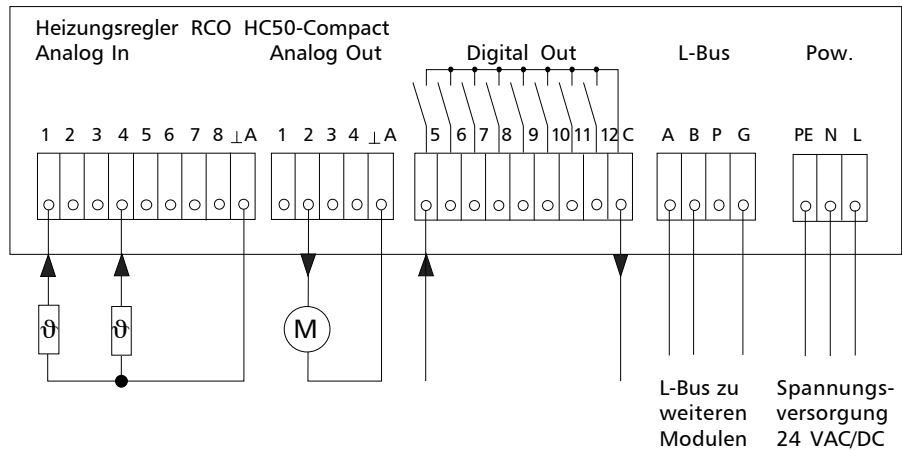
Heizungsregler RCO HC50-Compact
Analog In

1 2 3 4 5 6 7 8 $\perp$A

Analog Out

1 2 3 4 $\perp$A

Digital Out

5 6 7 8 9 10 11 12 C

L-Bus

A B P G

Pow.

PE N L

$\vartheta$

$\vartheta$

M

L-Bus zu weiteren Modulen

Spannungsversorgung 24 VAC/DC